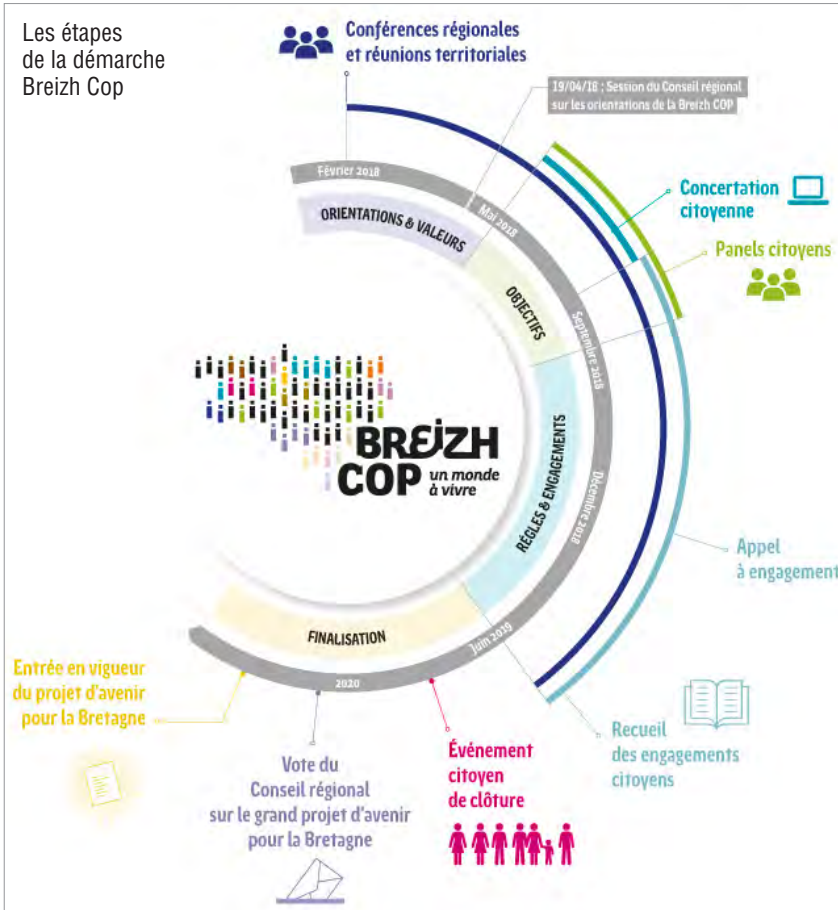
Les étapes de la démarche Breizh Cop

Conférences régionales et réunions territoriales

19/04/18 : Session du Conseil régional sur les orientations de la Breizh COP

Février 2018

ORIENTATIONS & VALEURS

Mai 2018

OBJECTIFS

Septembre 2018

RÈGLES & ENGAGEMENTS

Décembre 2018

Juin 2019

FINALISATION

2020

Concertation citoyenne

Panels citoyens

BREIZH COP un monde à vivre

Appel à engagement

Recueil des engagements citoyens

Entrée en vigueur du projet d'avenir pour la Bretagne

Vote du Conseil régional sur le grand projet d'avenir pour la Bretagne

Événement citoyen de clôture